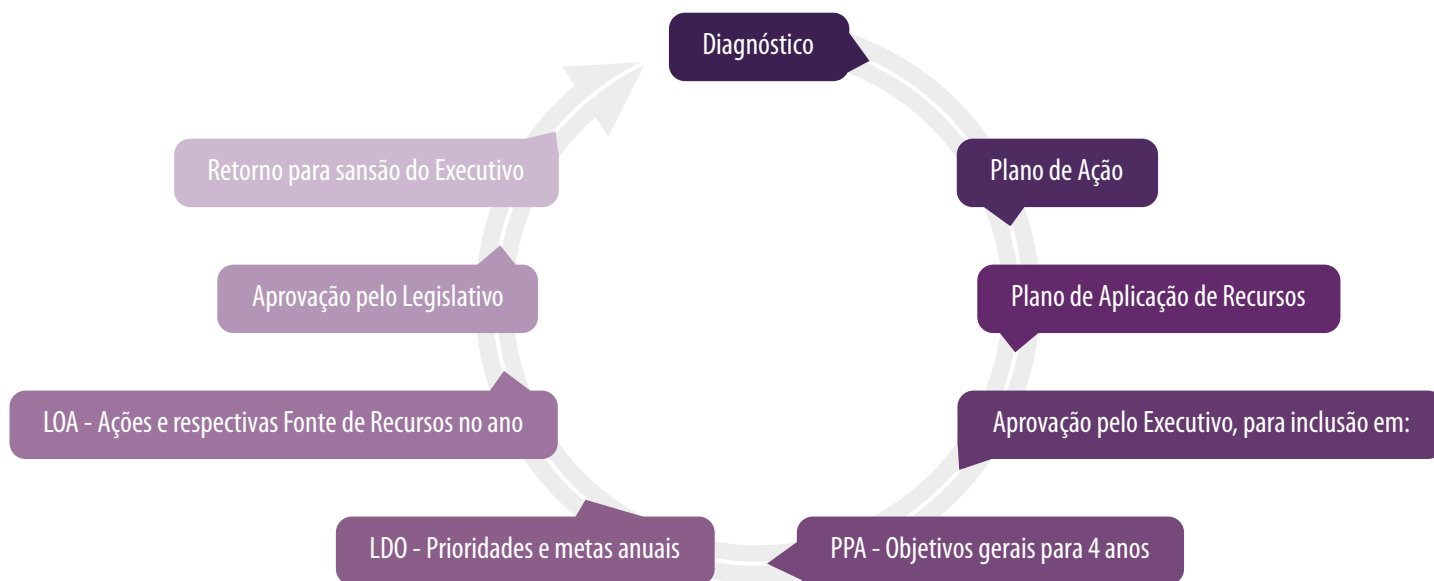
Diagnóstico

Plano de Ação

Plano de Aplicação de Recursos

Aprovação pelo Executivo, para inclusão em:

PPA - Objetivos gerais para 4 anos

LDO - Prioridades e metas anuais

LOA - Ações e respectivas Fonte de Recursos no ano

Aprovação pelo Legislativo

Retorno para sansão do Executivo